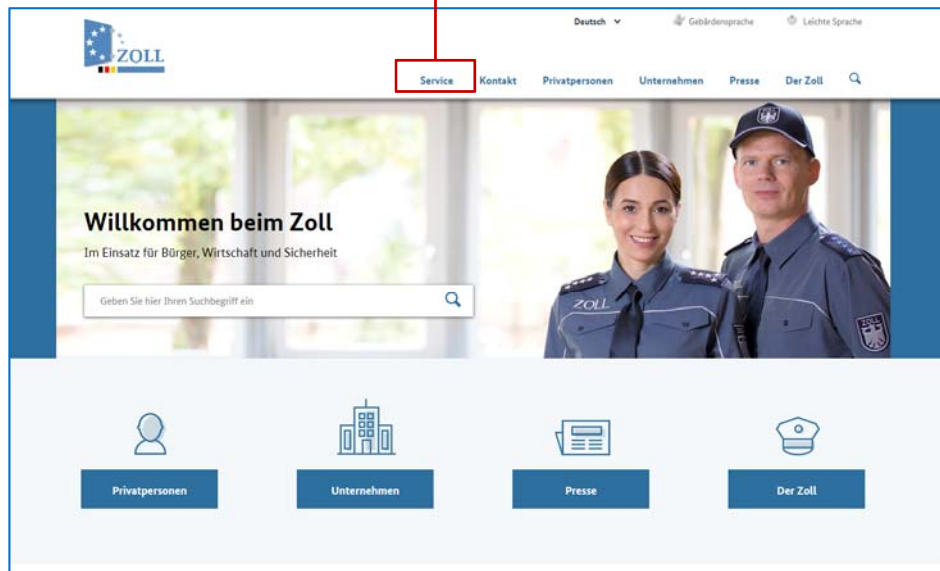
ZOLL

Deutsch Gebärdensprache Leichte Sprache

Service Kontakt Privatpersonen Unternehmen Presse Der Zoll

Willkommen beim Zoll

Im Einsatz für Bürger, Wirtschaft und Sicherheit

Geben Sie hier Ihren Suchbegriff ein

ZOLL

ZOLL

Privatpersonen

Unternehmen

Presse

Der Zoll